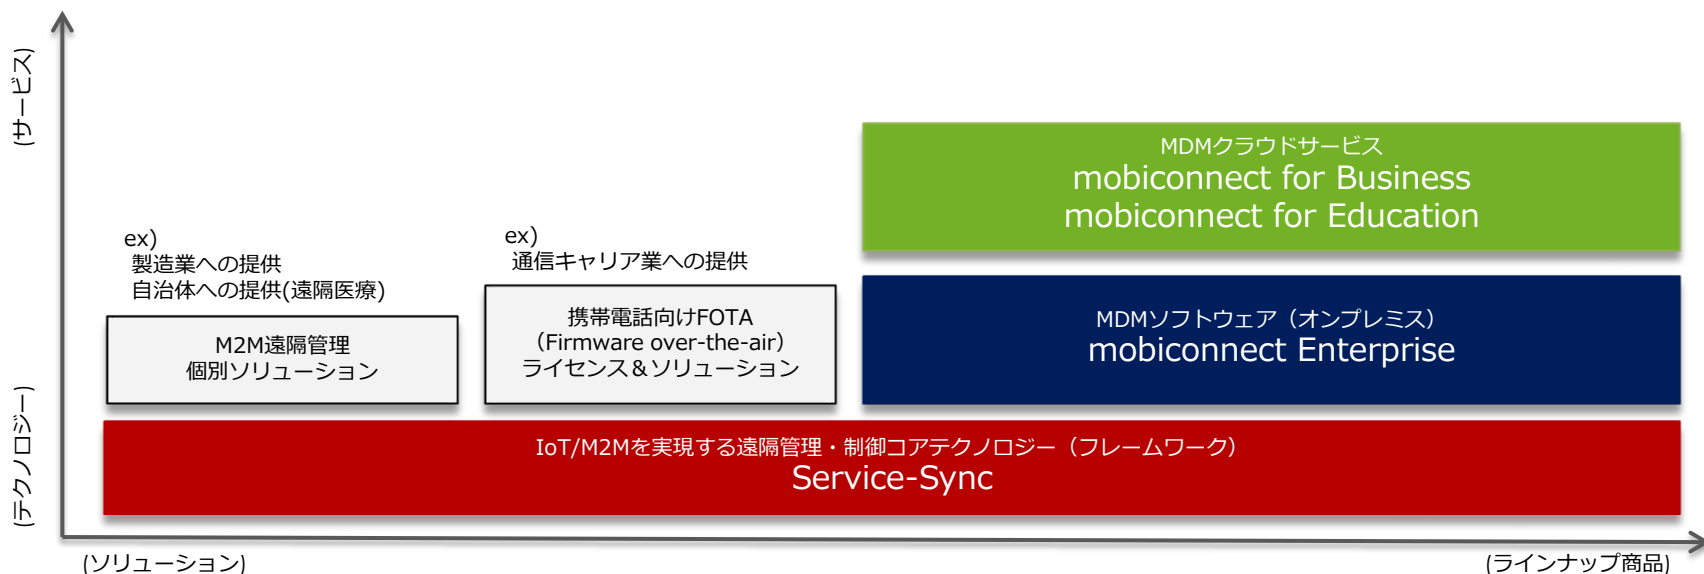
(サービス)

(テクノロジー)

MDMクラウドサービス
mobiconnect for Business
mobiconnect for Education

ex)
製造業への提供
自治体への提供(遠隔医療)

ex)
通信キャリア業への提供

M2M遠隔管理
個別ソリューション

携帯電話向けFOTA
(Firmware over-the-air)
ライセンス&ソリューション

MDMソフトウェア（オンプレミス）
mobiconnect Enterprise

IoT/M2Mを実現する遠隔管理・制御コアテクノロジー（フレームワーク）
Service-Sync

(ソリューション)

(ラインナップ商品)